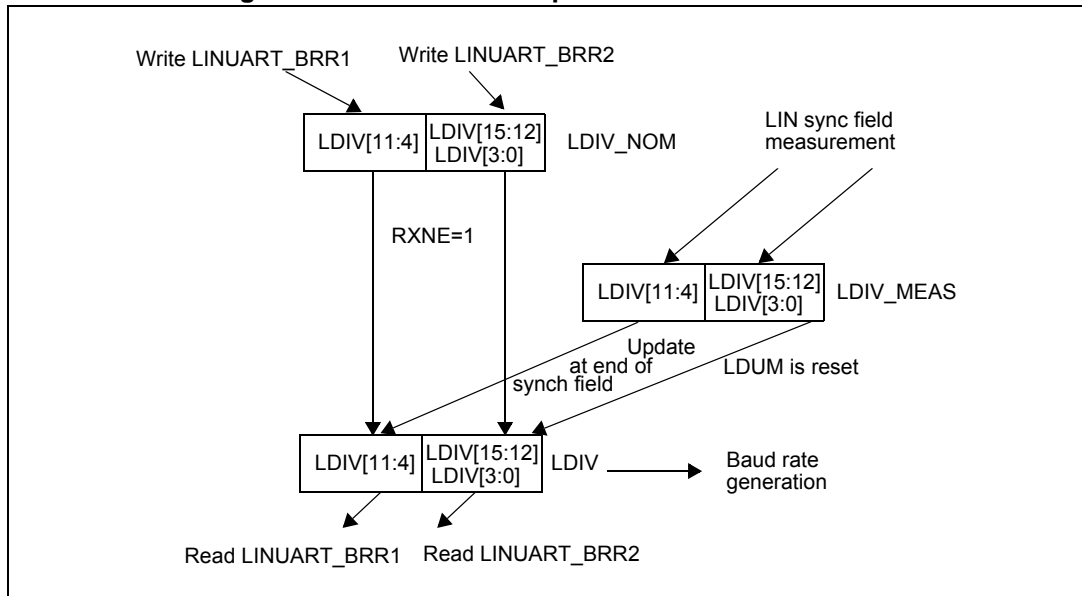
Write LINUART_BRR1

Write LINUART_BRR2

LDIV[11:4]

LDIV[15:12]
LDIV[3:0]

LDIV_NOM

LIN sync field measurement

RXNE=1

LDIV[11:4]

LDIV[15:12]
LDIV[3:0]

LDIV_MEAS

Update at end of synch field

LDUM is reset

LDIV[11:4]

LDIV[15:12]
LDIV[3:0]

LDIV

Baud rate generation

Read LINUART_BRR1

Read LINUART_BRR2